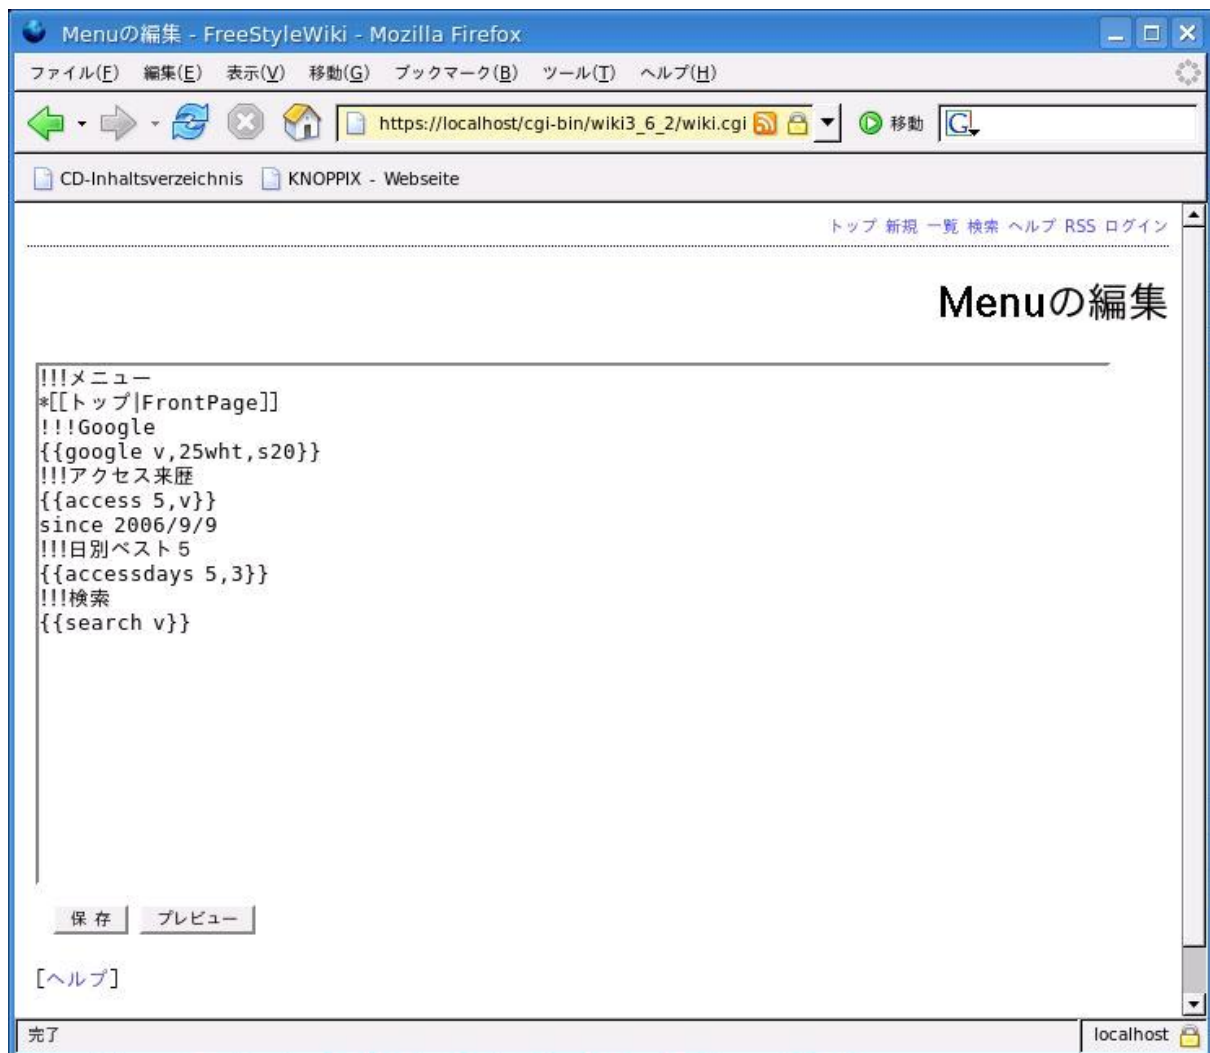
Menuの編集 - FreeStyleWiki - Mozilla Firefox

ファイル(F) 編集(E) 表示(V) 移動(G) ブックマーク(B) ツール(T) ヘルプ(H)

https://localhost/cgi-bin/wiki3_6_2/wiki.cgi 移動 G

CD-Inhaltsverzeichnis KNOPPIX - Webseite

トップ 新規 一覧 検索 ヘルプ RSS ログイン

Menuの編集

!!!メニュー
*[[トップ|FrontPage]]
!!!Google
{{google v,25wht,s20}}
!!!アクセス来歴
{{access 5,v}}
since 2006/9/9
!!!日別ベスト5
{{accessdays 5,3}}
!!!検索
{{search v}}

保 存 プレビュー

[ヘルプ]

完了

localhost